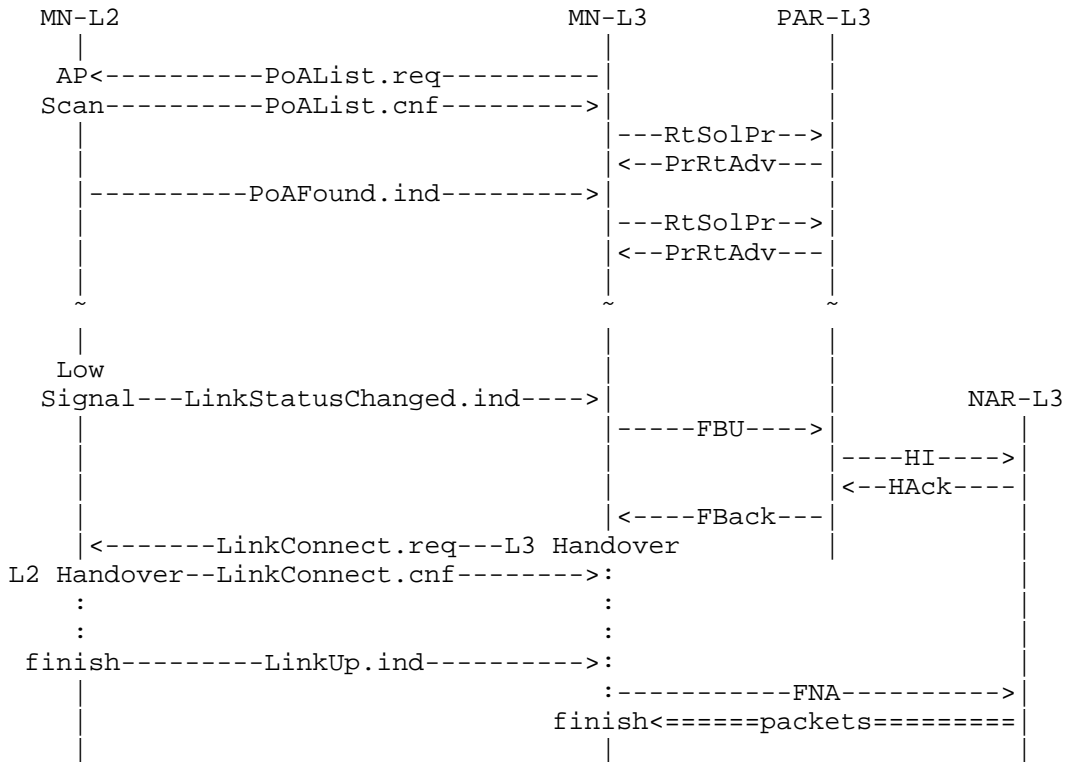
MN-L2 MN-L3 PAR-L3

AP<----------PoAList.req----------
Scan----------PoAList.cnf--------->
---RtSolPr-->
<--PrRtAdv---
----------PoAFound.ind--------->
---RtSolPr-->
<--PrRtAdv---
~ ~ ~

Low
Signal---LinkStatusChanged.ind----> NAR-L3
-----FBU---->
----HI---->
<--HAck----
<----FBack---
<-------LinkConnect.req---L3 Handover
L2 Handover--LinkConnect.cnf-------->:
: :
: :
finish--------LinkUp.ind--------->:
:-----------FNA---------->
finish<======packets=========